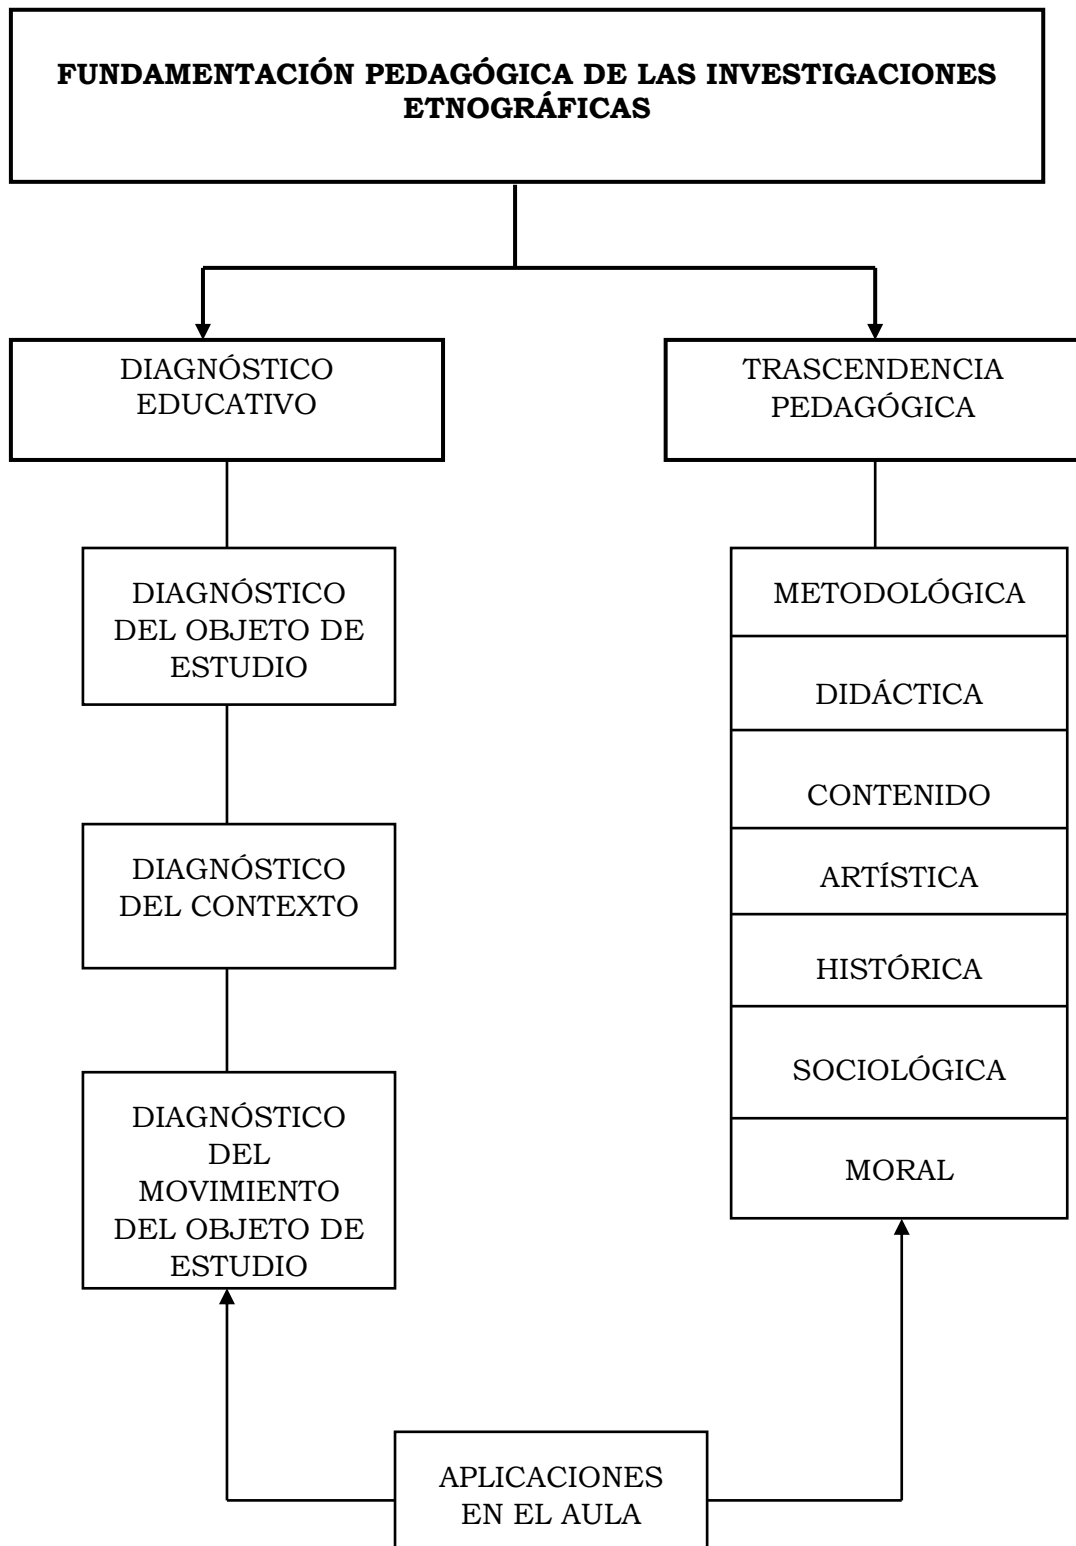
FUNDAMENTACIÓN PEDAGÓGICA DE LAS INVESTIGACIONES ETNOGRÁFICAS

DIAGNÓSTICO EDUCATIVO

DIAGNÓSTICO DEL OBJETO DE ESTUDIO

DIAGNÓSTICO DEL CONTEXTO

DIAGNÓSTICO DEL MOVIMIENTO DEL OBJETO DE ESTUDIO

TRASCENDENCIA PEDAGÓGICA

METODOLÓGICA

DIDÁCTICA

CONTENIDO

ARTÍSTICA

HISTÓRICA

SOCIOLÓGICA

MORAL

APLICACIONES EN EL AULA